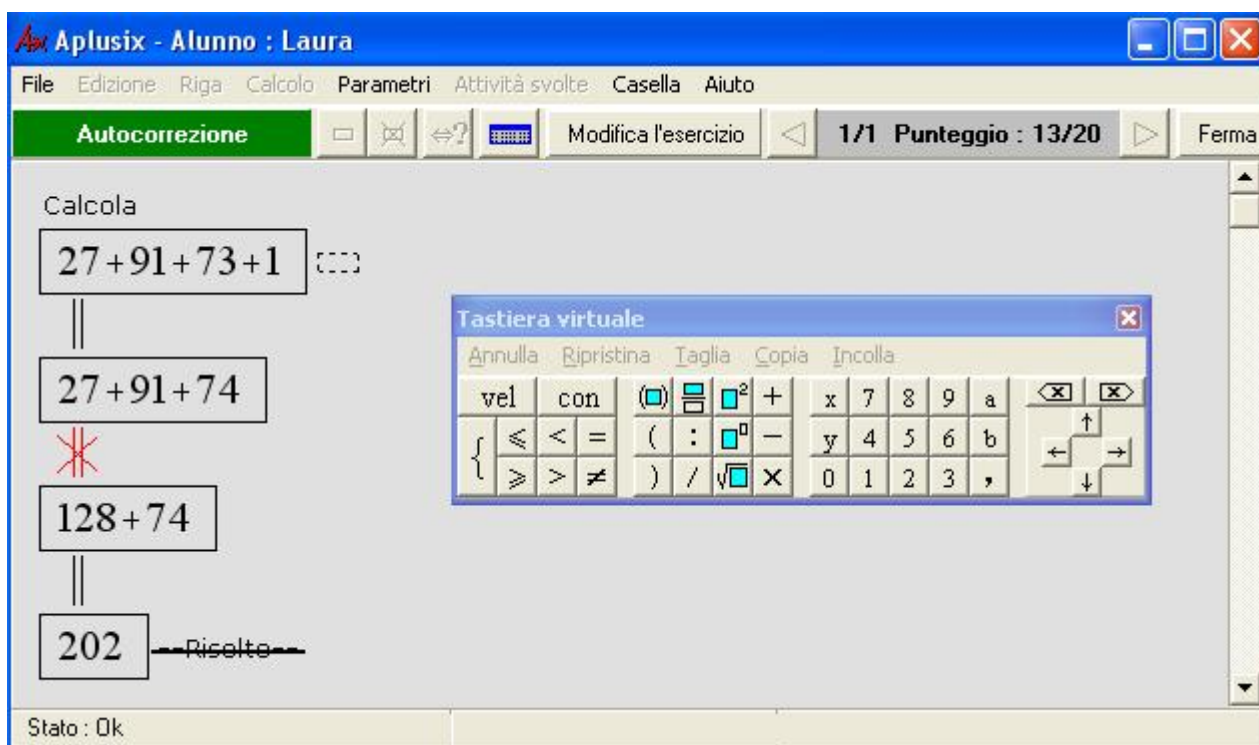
Aplusix - Alunno : Laura

File Edizione Riga Calcolo Parametri Attività svolte Casella Aiuto

Autocorrezione | Modifica l'esercizio | 1/1 Punteggio : 13/20 | Ferma

Calcola

$27+91+73+1$

$27+91+74$

$128+74$

$202$ --Risolto--

Tastiera virtuale

Annulla Ripristina Taglia Copia Incolla

vel con ( ) + x 7 8 9 a

{ $\leqslant$ < = ( : − y 4 5 6 b

$\geqslant$ > $\neq$ ) / × 0 1 2 3 ,

Stato : Ok